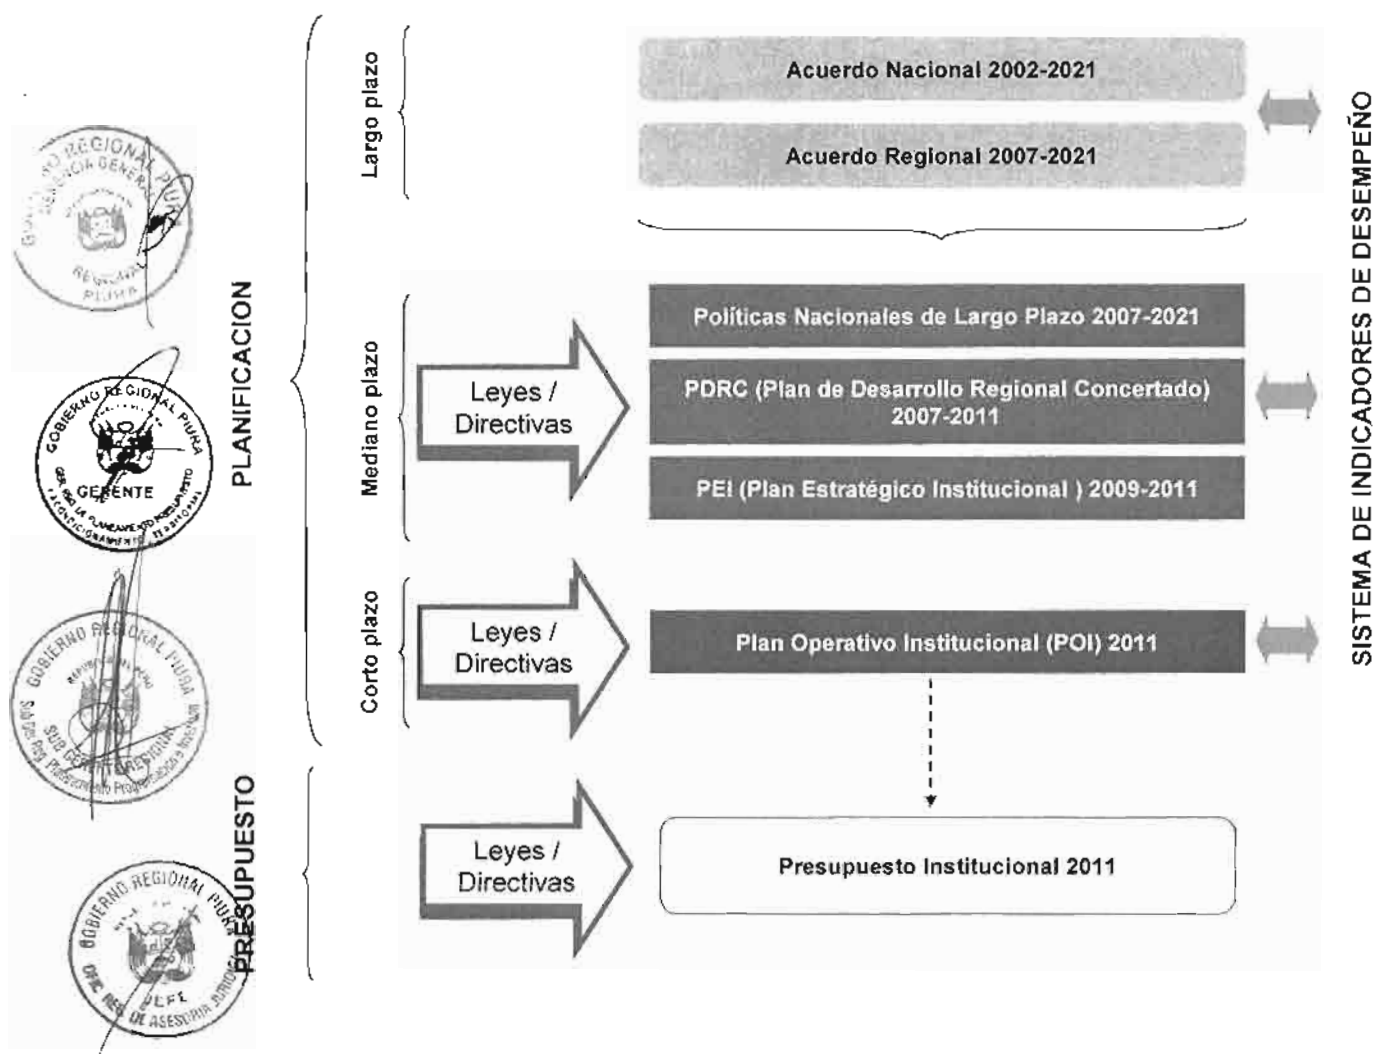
GOBIERNO REGIONAL PIURA
GERENCIA GENERAL REGIONAL
PIURA

GOBIERNO REGIONAL PIURA
GERENTE
GER. REG. DE PLANEAMIENTO PRESUPUESTO Y ACONDICIONAMIENTO TERRITORIAL

GOBIERNO REGIONAL PIURA
SUB GERENTE REGIONAL
Sub Ger. Reg. Planeamiento Programación e Inversión

GOBIERNO REGIONAL PIURA
JEFE
OFIC. REG. DE ASESORIA JURIDICA

PLANIFICACION

PRESUPUESTO

Largo plazo

Acuerdo Nacional 2002-2021

Acuerdo Regional 2007-2021

Mediano plazo

Leyes / Directivas

Políticas Nacionales de Largo Plazo 2007-2021

PDRC (Plan de Desarrollo Regional Concertado) 2007-2011

PEI (Plan Estratégico Institucional ) 2009-2011

Corto plazo

Leyes / Directivas

Plan Operativo Institucional (POI) 2011

Leyes / Directivas

Presupuesto Institucional 2011

SISTEMA DE INDICADORES DE DESEMPEÑO